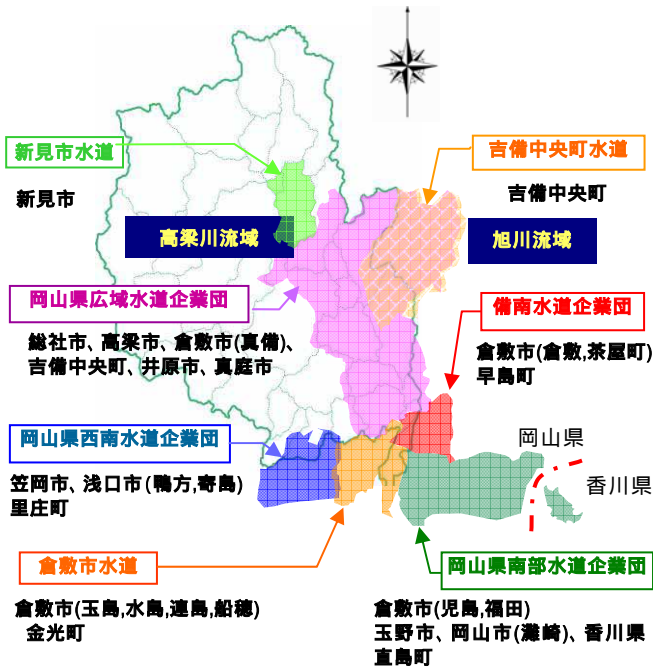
新見市水道

新見市

高梁川流域

吉備中央町水道

吉備中央町

旭川流域

岡山県広域水道企業団

総社市、高梁市、倉敷市(真備)、吉備中央町、井原市、真庭市

備南水道企業団

倉敷市(倉敷,茶屋町)
早島町

岡山県

岡山県西南水道企業団

笠岡市、浅口市(鴨方,寄島)
里庄町

香川県

倉敷市水道

岡山県南部水道企業団

倉敷市(玉島,水島,連島,船穂)
金光町

倉敷市(児島,福田)
玉野市、岡山市(灘崎)、香川県直島町